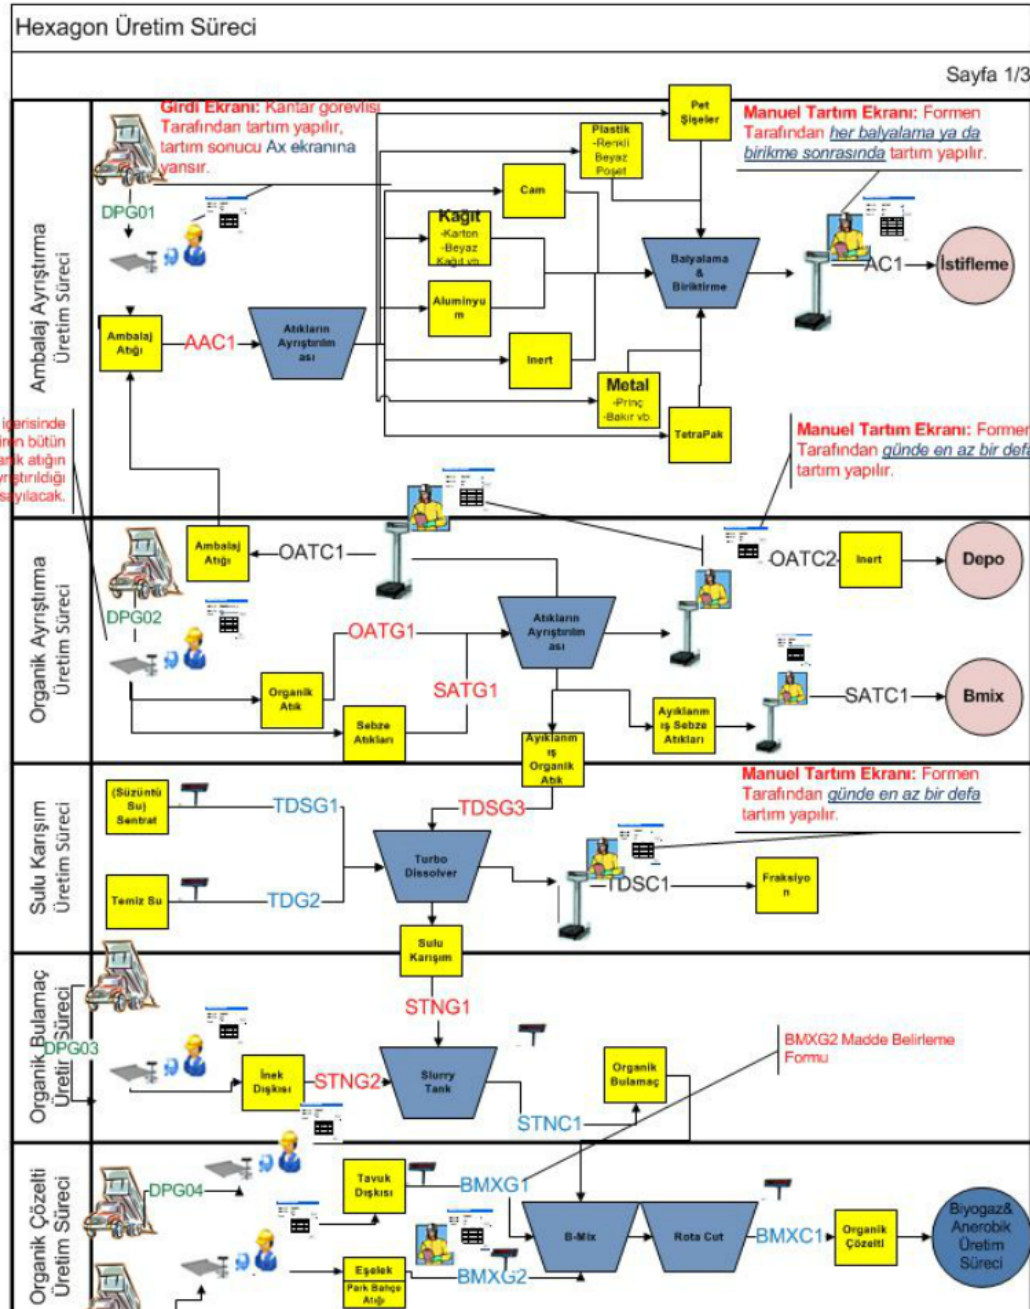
Hexagon Üretim Süreci

Sayfa 1/3

Ambalaj Ayrıştırma Üretim Süreci

Girdi Ekranı: Kantar görevlisi Tarafından tartım yapılır, tartım sonucu Ax ekranına yansır.

DPG01

Ambalaj Atığı

AAC1

Atıkların Ayrıştırılm ası

Pet Şişeler

Plastik -Renkli Beyaz Poşet

Cam

Kağıt -Karton -Beyaz Kağıt vb.

Aluminyu m

Inert

Metal -Pirinç -Bakır vb.

TetraPak

Balyalama & Biriktirme

Manuel Tartım Ekranı: Formen Tarafından her balyalama ya da birikme sonrasında tartım yapılır.

AC1

İstifleme

Manuel Tartım Ekranı: Formen Tarafından günde en az bir defa tartım yapılır.

içerisinde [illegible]ren bütün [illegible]nik atığın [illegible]yrıştırıldığı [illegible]sayılacak.

Organik Ayrıştırma Üretim Süreci

Ambalaj Atığı

OATC1

DPG02

OATG1

Atıkların Ayrıştırılm ası

OATC2

Inert

Depo

Organik Atık

SATG1

Sebze Atıkları

Ayıklanmış Organik Atık

Ayıklanmış Sebze Atıkları

SATC1

Bmix

Sulu Karışım Üretim Süreci

(Süzüntü Su) Sentrat

TDSG1

TDSG3

Manuel Tartım Ekranı: Formen Tarafından günde en az bir defa tartım yapılır.

Turbo Dissolver

TDSC1

Fraksiyon

Temiz Su

TDG2

Sulu Karışım

Organik Bulamaç Üretim Süreci

DPG03

STNG1

İnek Dışkısı

STNG2

Slurry Tank

STNC1

Organik Bulamaç

BMXG2 Madde Belirleme Formu

Organik Çözelti Üretim Süreci

DPG04

Tavuk Dışkısı

BMXG1

B-Mix

Rota Cut

BMXC1

Organik Çözelti

Biyogaz& Anerobik Üretim Süreci

Eşelek Park Bahçe Atığı

BMXG2